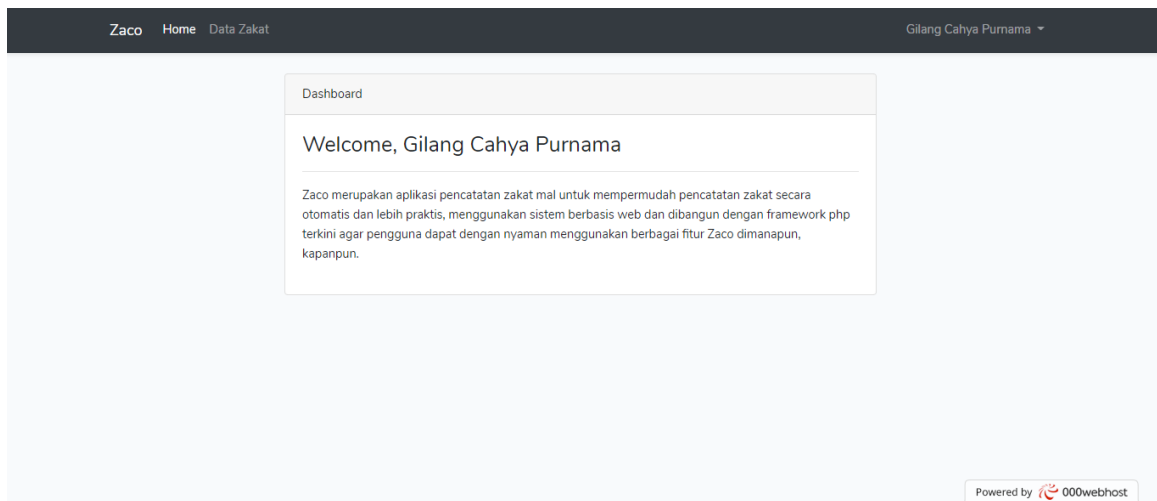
Zaco Home Data Zakat

Gilang Cahya Purnama

Dashboard

Welcome, Gilang Cahya Purnama

Zaco merupakan aplikasi pencatatan zakat mal untuk mempermudah pencatatan zakat secara otomatis dan lebih praktis, menggunakan sistem berbasis web dan dibangun dengan framework php terkini agar pengguna dapat dengan nyaman menggunakan berbagai fitur Zaco dimanapun, kapanpun.

Powered by 000webhost